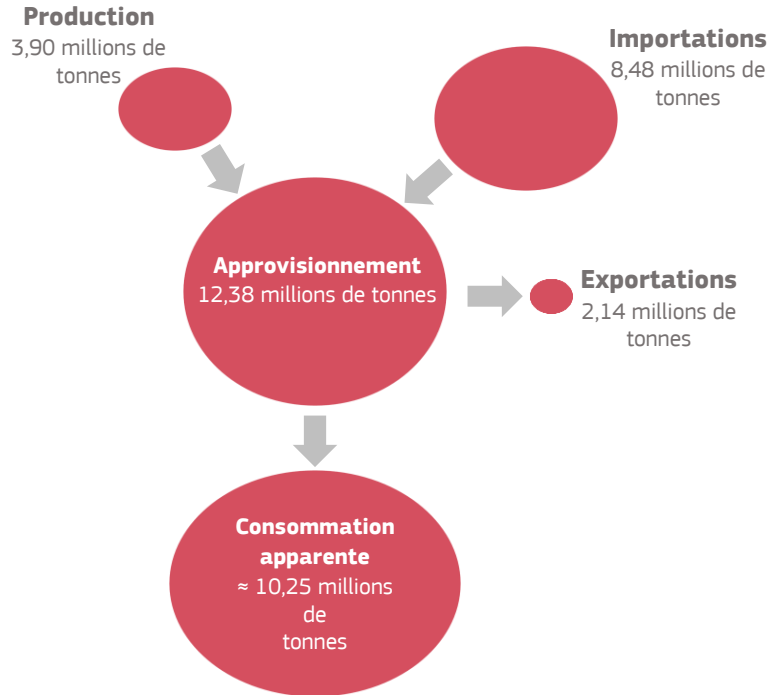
Production
3,90 millions de tonnes

Importations
8,48 millions de tonnes

Approvisionnement
12,38 millions de tonnes

Exportations
2,14 millions de tonnes

Consommation apparente
≈ 10,25 millions de tonnes